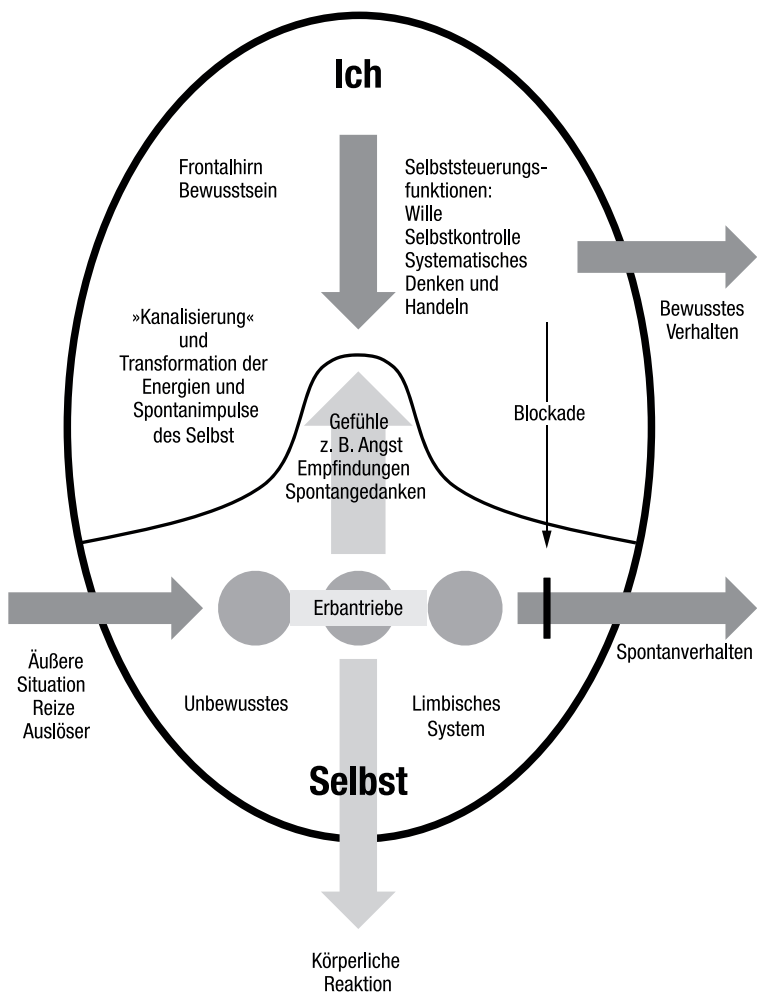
Ich

Frontalhirn
Bewusstsein

Selbststeuerungsfunktionen:
Wille
Selbstkontrolle
Systematisches Denken und Handeln

Bewusstes Verhalten

»Kanalisierung« und Transformation der Energien und Spontanimpulse des Selbst

Blockade

Gefühle
z. B. Angst
Empfindungen
Spontangedanken

Erbantriebe

Äußere Situation
Reize
Auslöser

Spontanverhalten

Unbewusstes

Limbisches System

Selbst

Körperliche Reaktion